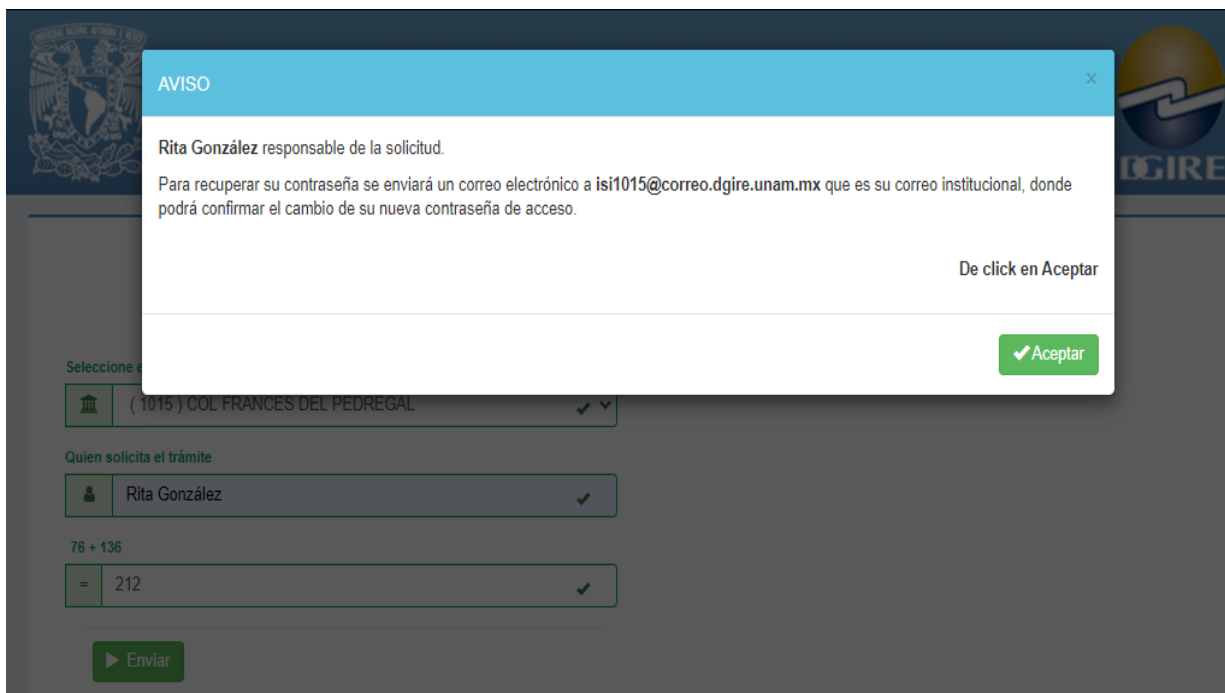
AVISO

×

**Rita González** responsable de la solicitud.

Para recuperar su contraseña se enviará un correo electrónico a **isi1015@correo.dgire.unam.mx** que es su correo institucional, donde podrá confirmar el cambio de su nueva contraseña de acceso.

**De click en Aceptar**

✔Aceptar

DGIRE

Seleccione e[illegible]

( 1015 ) COL FRANCES DEL PEDREGAL

Quien solicita el trámite

Rita González

76 + 136

=

212

▶ Enviar